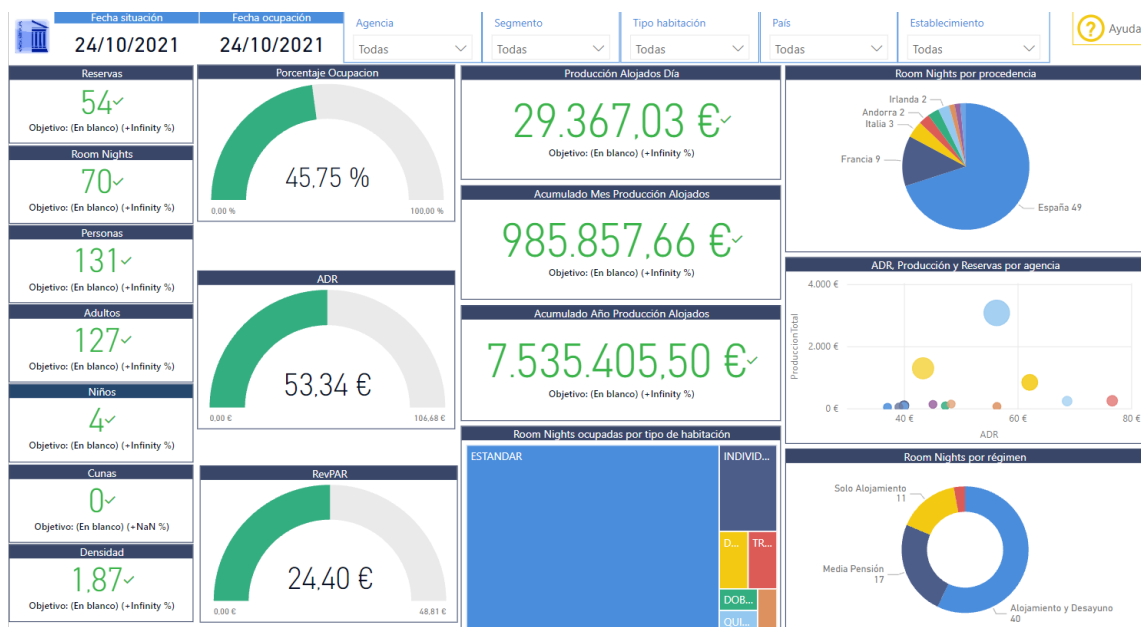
Fecha situación
24/10/2021

Fecha ocupación
24/10/2021

Agencia
Todas

Segmento
Todas

Tipo habitación
Todas

País
Todas

Establecimiento
Todas

Ayuda

Reservas
54
Objetivo: (En blanco) (+Infinity %)

Room Nights
70
Objetivo: (En blanco) (+Infinity %)

Personas
131
Objetivo: (En blanco) (+Infinity %)

Adultos
127
Objetivo: (En blanco) (+Infinity %)

Niños
4
Objetivo: (En blanco) (+Infinity %)

Cunas
0
Objetivo: (En blanco) (+NaN %)

Densidad
1,87
Objetivo: (En blanco) (+Infinity %)

Porcentaje Ocupacion
45,75 %
0,00 %
100,00 %

ADR
53,34 €
0,00 €
106,68 €

RevPAR
24,40 €
0,00 €
48,81 €

Producción Alojados Día
29.367,03 €
Objetivo: (En blanco) (+Infinity %)

Acumulado Mes Producción Alojados
985.857,66 €
Objetivo: (En blanco) (+Infinity %)

Acumulado Año Producción Alojados
7.535.405,50 €
Objetivo: (En blanco) (+Infinity %)

Room Nights ocupadas por tipo de habitación
ESTANDAR
INDIVID...
D...
TR...
DOB...
QUI...

Room Nights por procedencia
Irlanda 2
Andorra 2
Italia 3
Francia 9
España 49

ADR, Producción y Reservas por agencia
4.000 €
2.000 €
0 €
ProduccionTotal
40 €
60 €
80 €
ADR

Room Nights por régimen
Solo Alojamiento
11
Media Pensión
17
Alojamiento y Desayuno
40